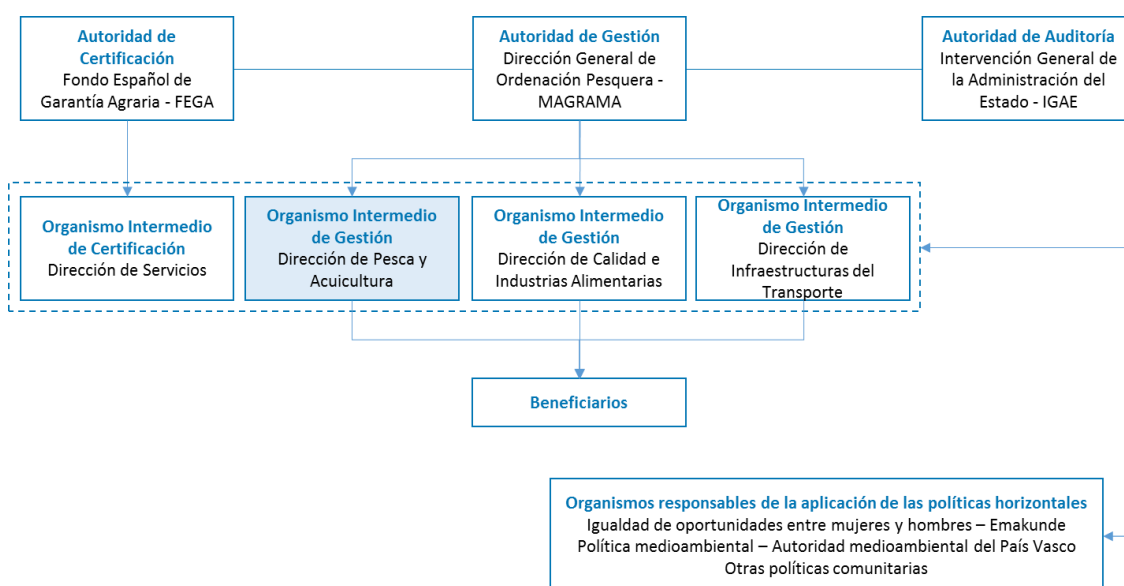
Autoridad de Certificación
Fondo Español de Garantía Agraria - FEGA

Autoridad de Gestión
Dirección General de Ordenación Pesquera - MAGRAMA

Autoridad de Auditoría
Intervención General de la Administración del Estado - IGAE

Organismo Intermedio de Certificación
Dirección de Servicios

Organismo Intermedio de Gestión
Dirección de Pesca y Acuicultura

Organismo Intermedio de Gestión
Dirección de Calidad e Industrias Alimentarias

Organismo Intermedio de Gestión
Dirección de Infraestructuras del Transporte

Beneficiarios

Organismos responsables de la aplicación de las políticas horizontales
Igualdad de oportunidades entre mujeres y hombres – Emakunde
Política medioambiental – Autoridad medioambiental del País Vasco
Otras políticas comunitarias